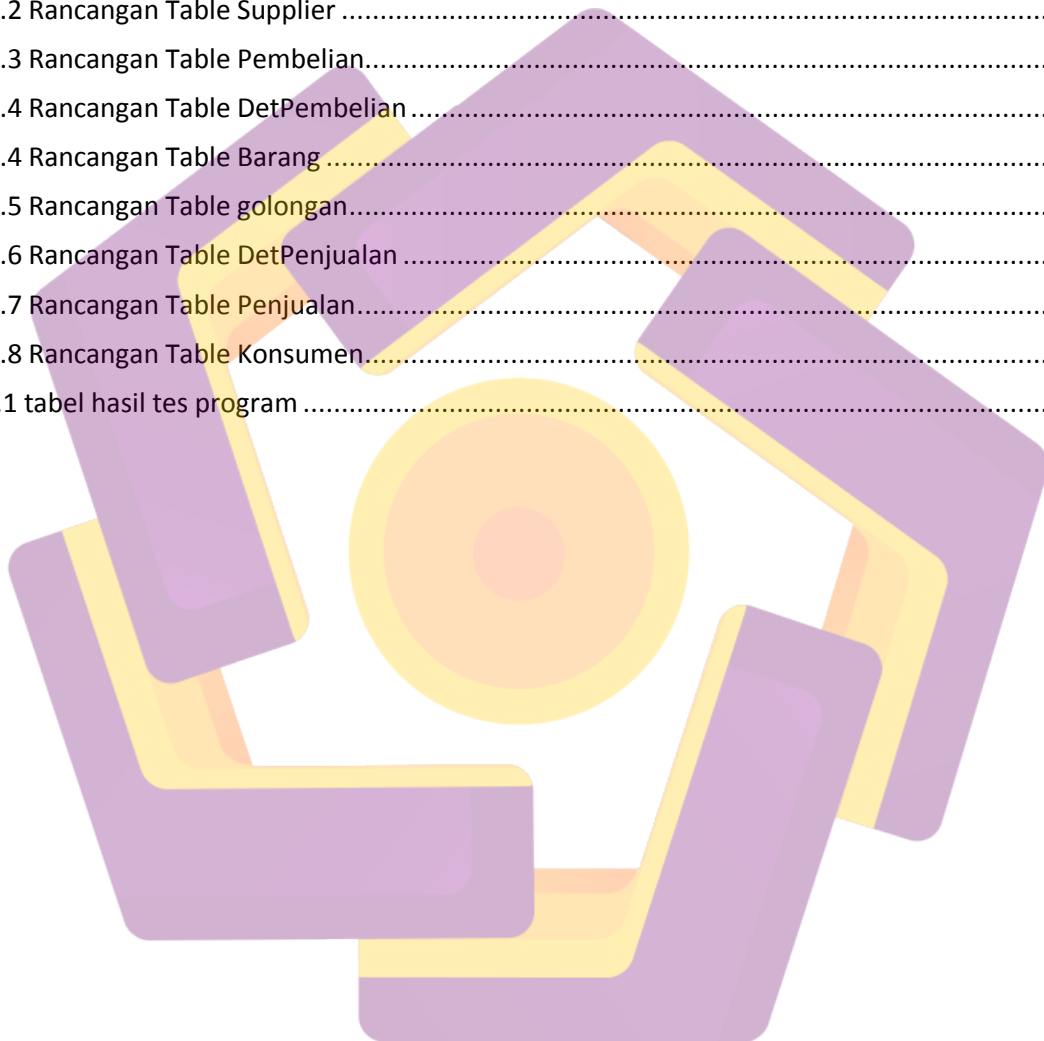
.2 Rancangan Table Supplier ..........................................................................................................

.3 Rancangan Table Pembelian.......................................................................................................

.4 Rancangan Table DetPembelian ..................................................................................................

.4 Rancangan Table Barang ............................................................................................................

.5 Rancangan Table golongan..........................................................................................................

.6 Rancangan Table DetPenjualan ..................................................................................................

.7 Rancangan Table Penjualan.........................................................................................................

.8 Rancangan Table Konsumen........................................................................................................

1 tabel hasil tes program ...............................................................................................................